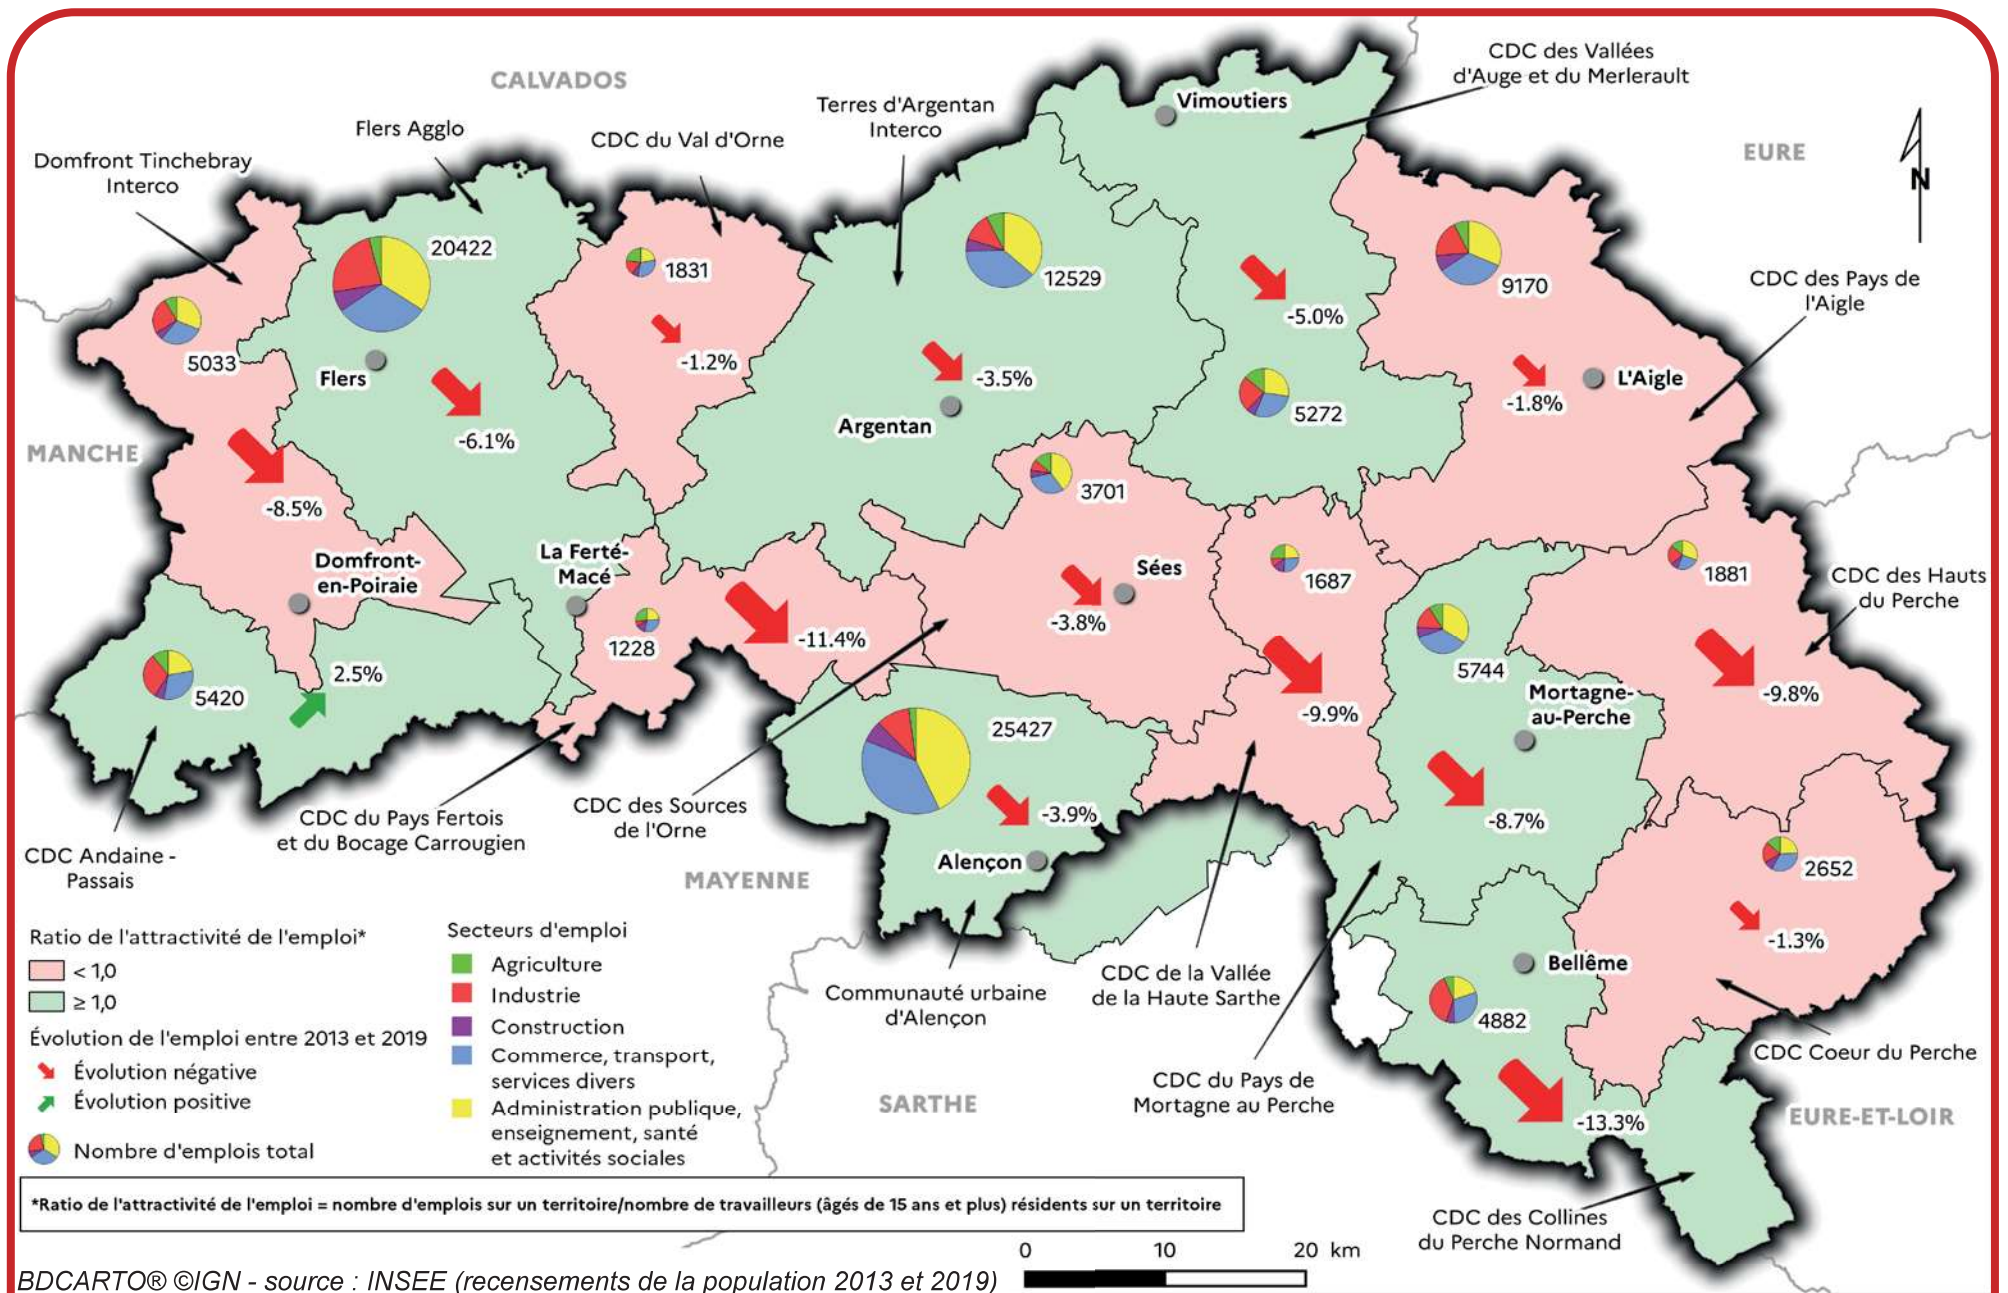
CALVADOS

Flers Agglo

Domfront Tinchebray Interco

CDC du Val d'Orne

Terres d'Argentan Interco

Vimoutiers

CDC des Vallées d'Auge et du Merlerault

EURE

N

20422

1831

12529

9170

CDC des Pays de l'Aigle

-5.0%

5033

Flers

-1.2%

-3.5%

L'Aigle

-1.8%

5272

Argentan

-6.1%

MANCHE

-8.5%

3701

Domfront-en-Poiraie

La Ferté-Macé

Sées

1687

1881

CDC des Hauts du Perche

-3.8%

1228

-11.4%

5744

5420

2.5%

-9.9%

Mortagne-au-Perche

-9.8%

25427

-3.9%

-8.7%

CDC du Pays Fertois et du Bocage Carrougien

CDC des Sources de l'Orne

CDC Andaine - Passais

Alençon

2652

MAYENNE

-1.3%

Bellême

Ratio de l'attractivité de l'emploi*

< 1,0

≥ 1,0

Évolution de l'emploi entre 2013 et 2019

Évolution négative

Évolution positive

Nombre d'emplois total

Secteurs d'emploi

Agriculture

Industrie

Construction

Commerce, transport, services divers

Administration publique, enseignement, santé et activités sociales

Communauté urbaine d'Alençon

CDC de la Vallée de la Haute Sarthe

4882

CDC Coeur du Perche

CDC du Pays de Mortagne au Perche

SARTHE

-13.3%

EURE-ET-LOIR

*Ratio de l'attractivité de l'emploi = nombre d'emplois sur un territoire/nombre de travailleurs (âgés de 15 ans et plus) résidents sur un territoire

0 10 20 km

CDC des Collines du Perche Normand

BDCARTO® ©IGN - source : INSEE (recensements de la population 2013 et 2019)